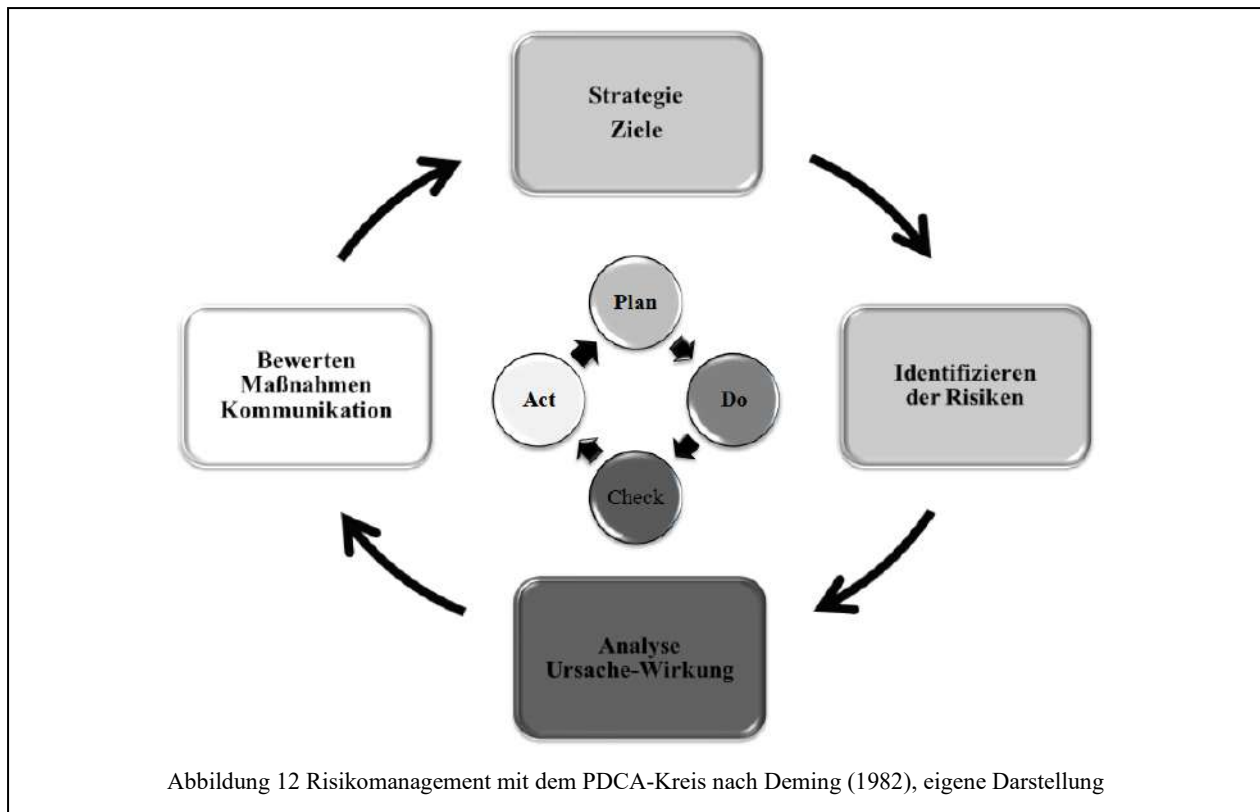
Strategie
Ziele

Identifizieren
der Risiken

Analyse
Ursache-Wirkung

Bewerten
Maßnahmen
Kommunikation

Plan

Do

Check

Act

Abbildung 12 Risikomanagement mit dem PDCA-Kreis nach Deming (1982), eigene Darstellung